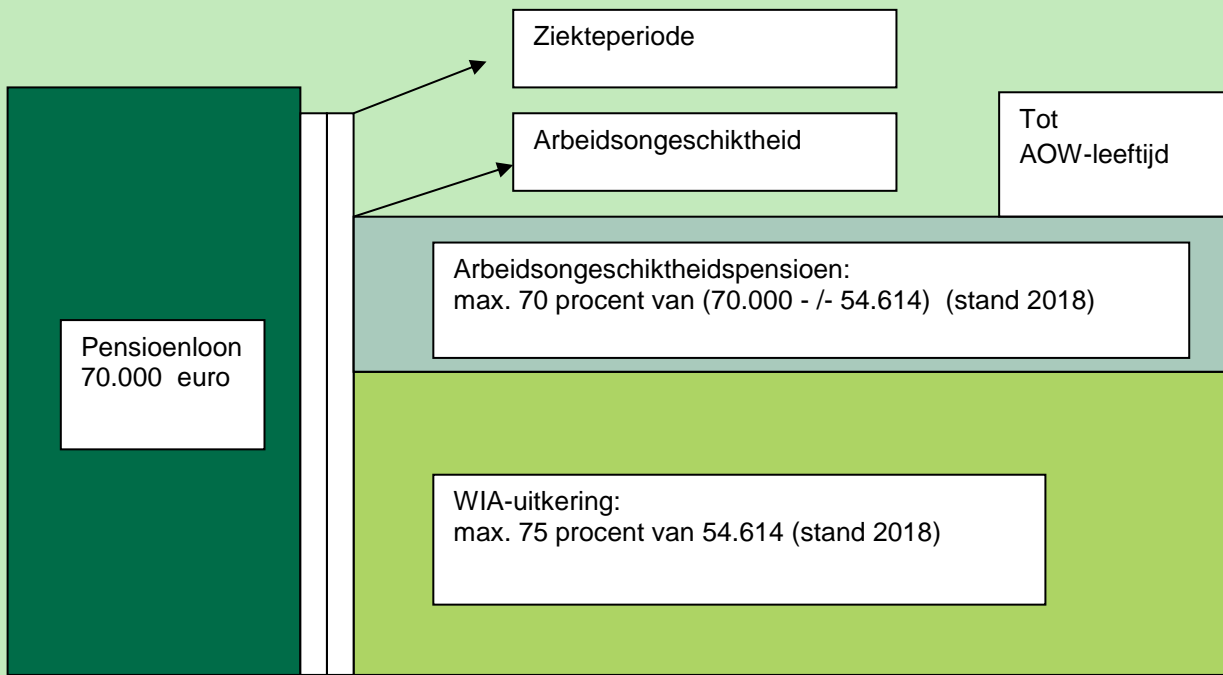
Ziekteperiode

Arbeidsongeschiktheid

Tot AOW-leeftijd

Pensioenloon 70.000 euro

Arbeidsongeschiktheidspensioen:
max. 70 procent van (70.000 - /- 54.614) (stand 2018)

WIA-uitkering:
max. 75 procent van 54.614 (stand 2018)